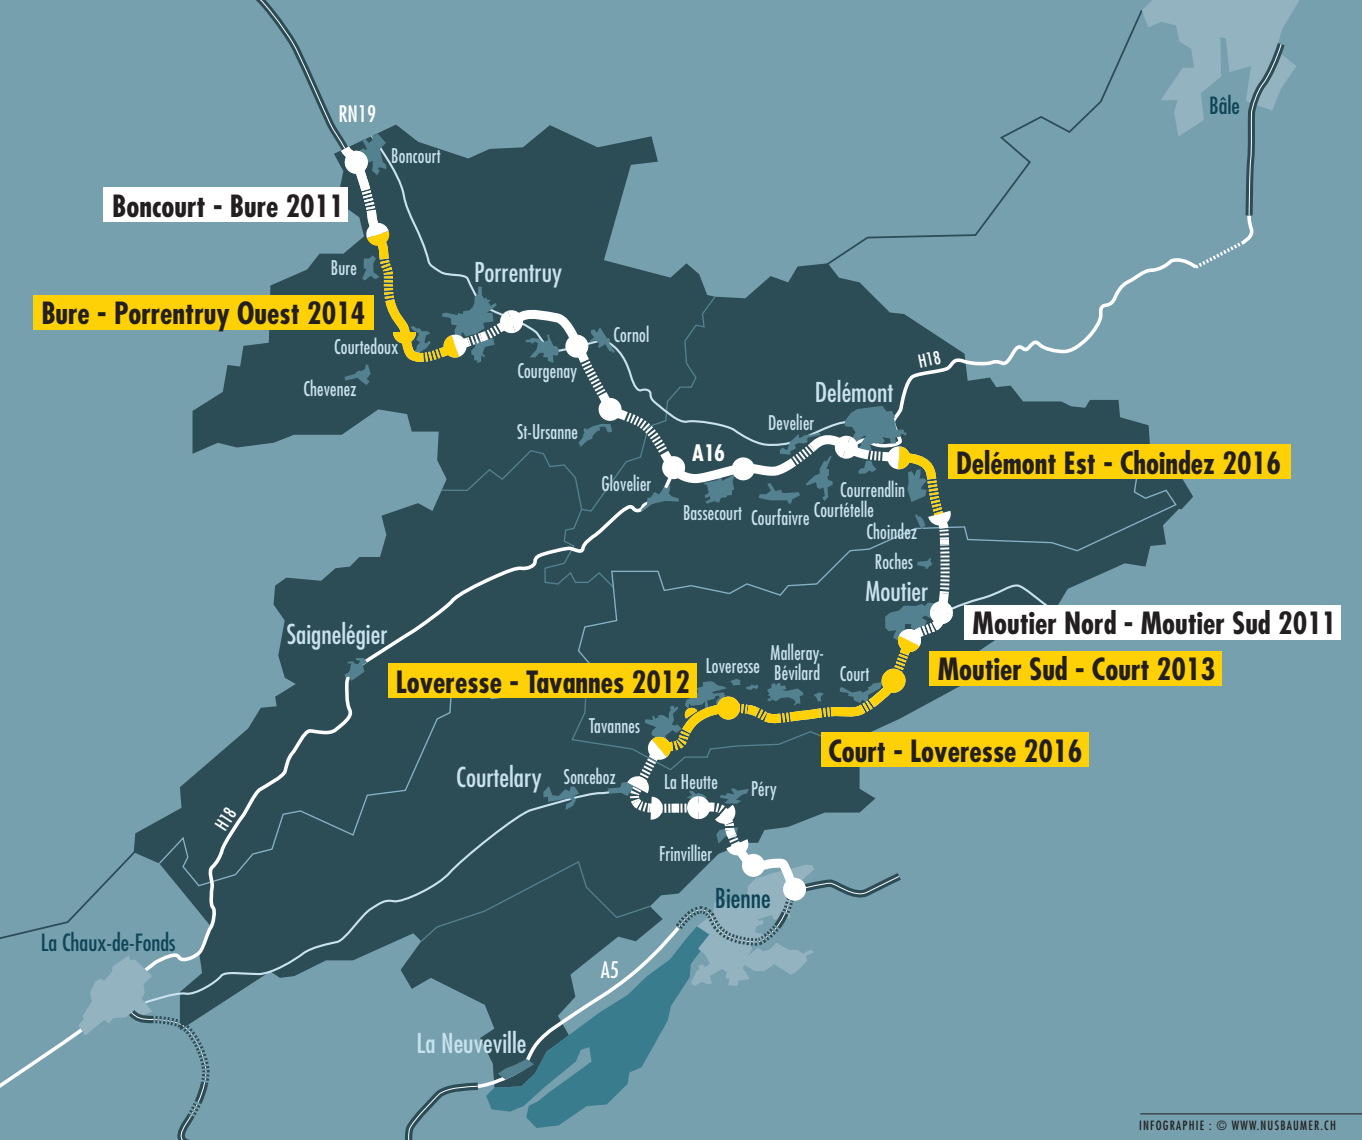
RN19
Boncourt
Boncourt - Bure 2011
Bure
Bure - Porrentruy Ouest 2014
Porrentruy
Courtedoux
Chevenez
Cornol
Courgenay
St-Ursanne
Bâle
H18
Delémont
Develier
Delémont Est - Choindez 2016
A16
Glovelier
Bassecourt
Courfaivre
Courrendlin
Courtételle
Choindez
Roches
Moutier
Moutier Nord - Moutier Sud 2011
Saignelégier
Moutier Sud - Court 2013
Loveresse - Tavannes 2012
Loveresse
Malleray-Bévilard
Court
Tavannes
Court - Loveresse 2016
Courtelary
Sonceboz
La Heutte
Péry
H18
Frinvillier
Bienne
La Chaux-de-Fonds
A5
La Neuveville
INFOGRAPHIE : © WWW.NUSBAUMER.CH